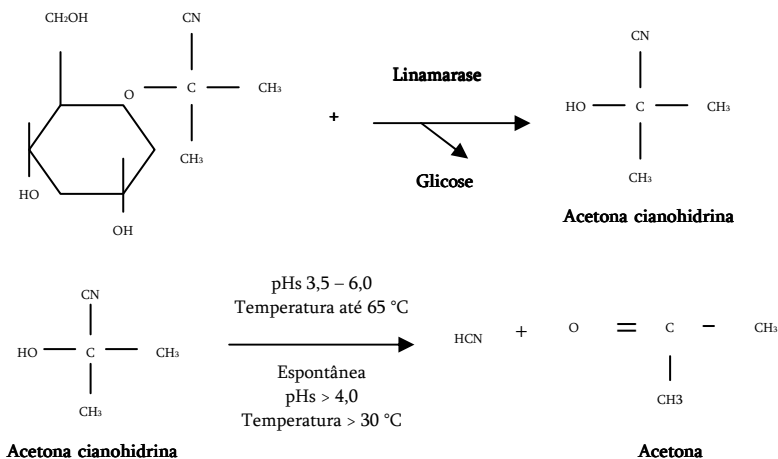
CH₂OH

CN

O — C — CH₃

CH₃

HO

OH

+

Linamarase

Glicose

CN

HO — C — CH₃

CH₃

Acetona cianohidrina

CN

HO — C — CH₃

CH₃

Acetona cianohidrina

pHs 3,5 – 6,0
Temperatura até 65 °C

Espontânea
pHs > 4,0
Temperatura > 30 °C

HCN + O = C − CH₃

CH3

Acetona